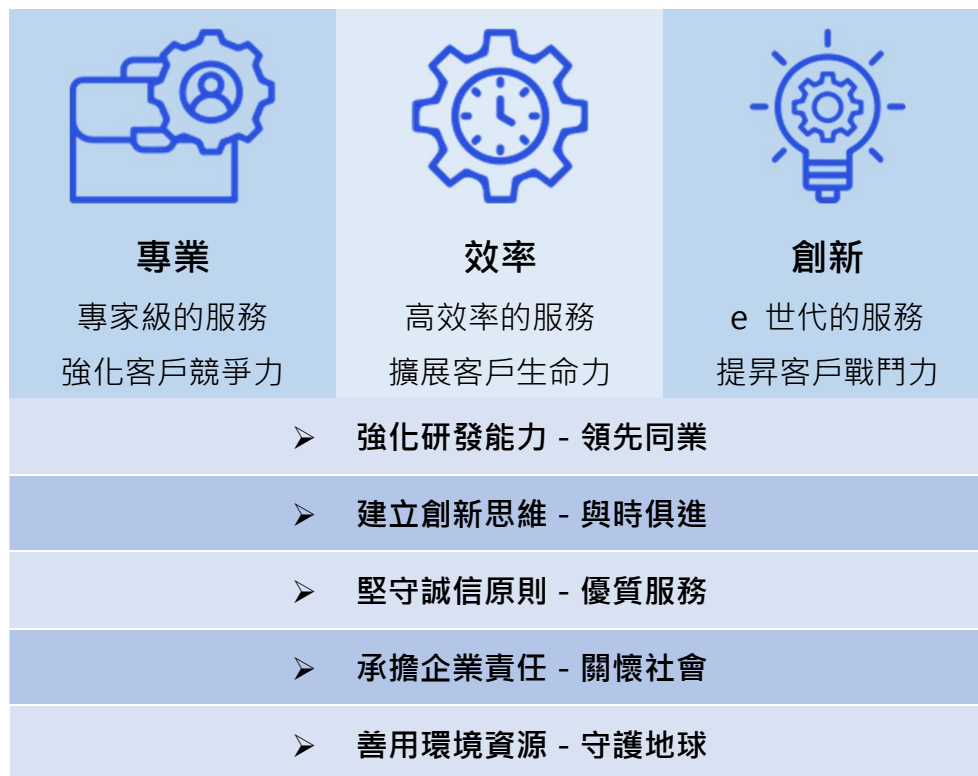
專業
專家級的服務
強化客戶競爭力

效率
高效率的服務
擴展客戶生命力

創新
e 世代的服務
提昇客戶戰鬥力

➢ 強化研發能力 - 領先同業

➢ 建立創新思維 - 與時俱進

➢ 堅守誠信原則 - 優質服務

➢ 承擔企業責任 - 關懷社會

➢ 善用環境資源 - 守護地球